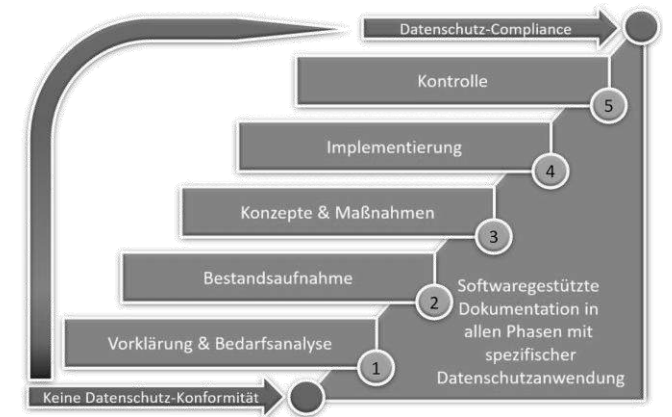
Datenschutz-Compliance

Kontrolle
5

Implementierung
4

Konzepte & Maßnahmen
3

Bestandsaufnahme
2

Vorklärung & Bedarfsanalyse
1

Softwaregestützte Dokumentation in allen Phasen mit spezifischer Datenschutzanwendung

Keine Datenschutz-Konformität